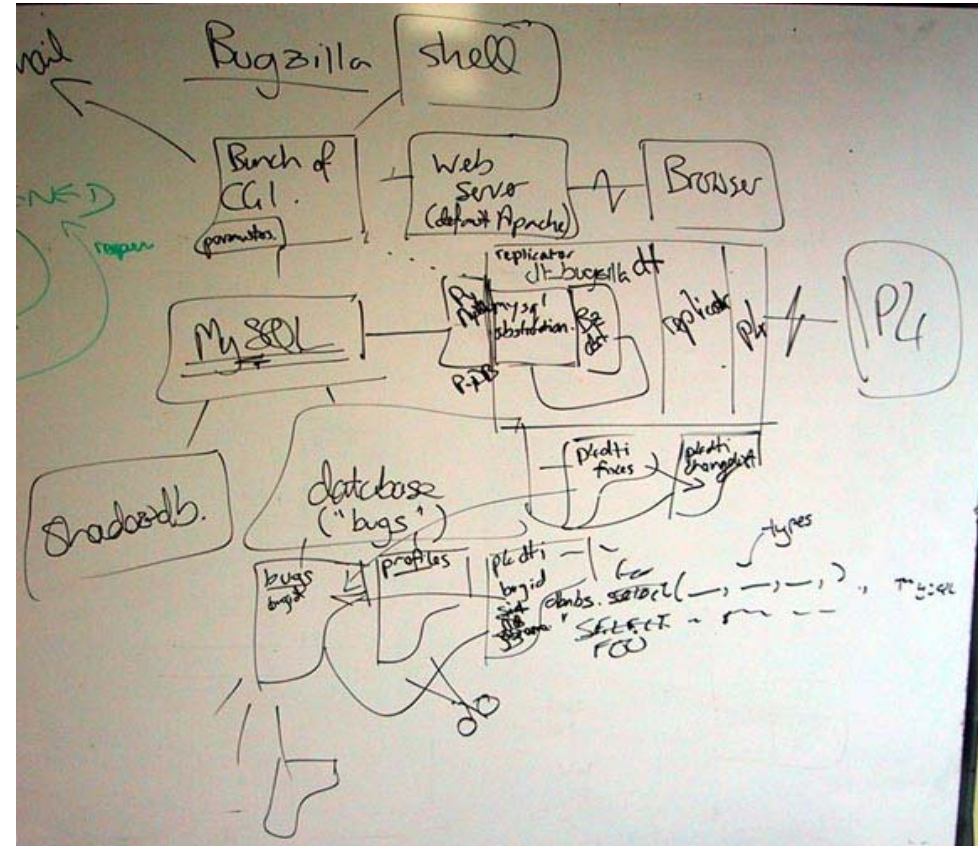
nail

Bugzilla

shell

Bunch of CGI.

parameters

Web Server (default Apache)

Browser

NED

reopen

replicator
dt_bugzilla dt

mysql substitution.

replicator

P4

MySQL

P4DTI fixes

P4DTI changelist

Shadowdb.

database ("bugs")

types

bugs
bugid

profiles

p4dti
bugid

dbms.select(—, —, —)

SELECT — from —
FOO